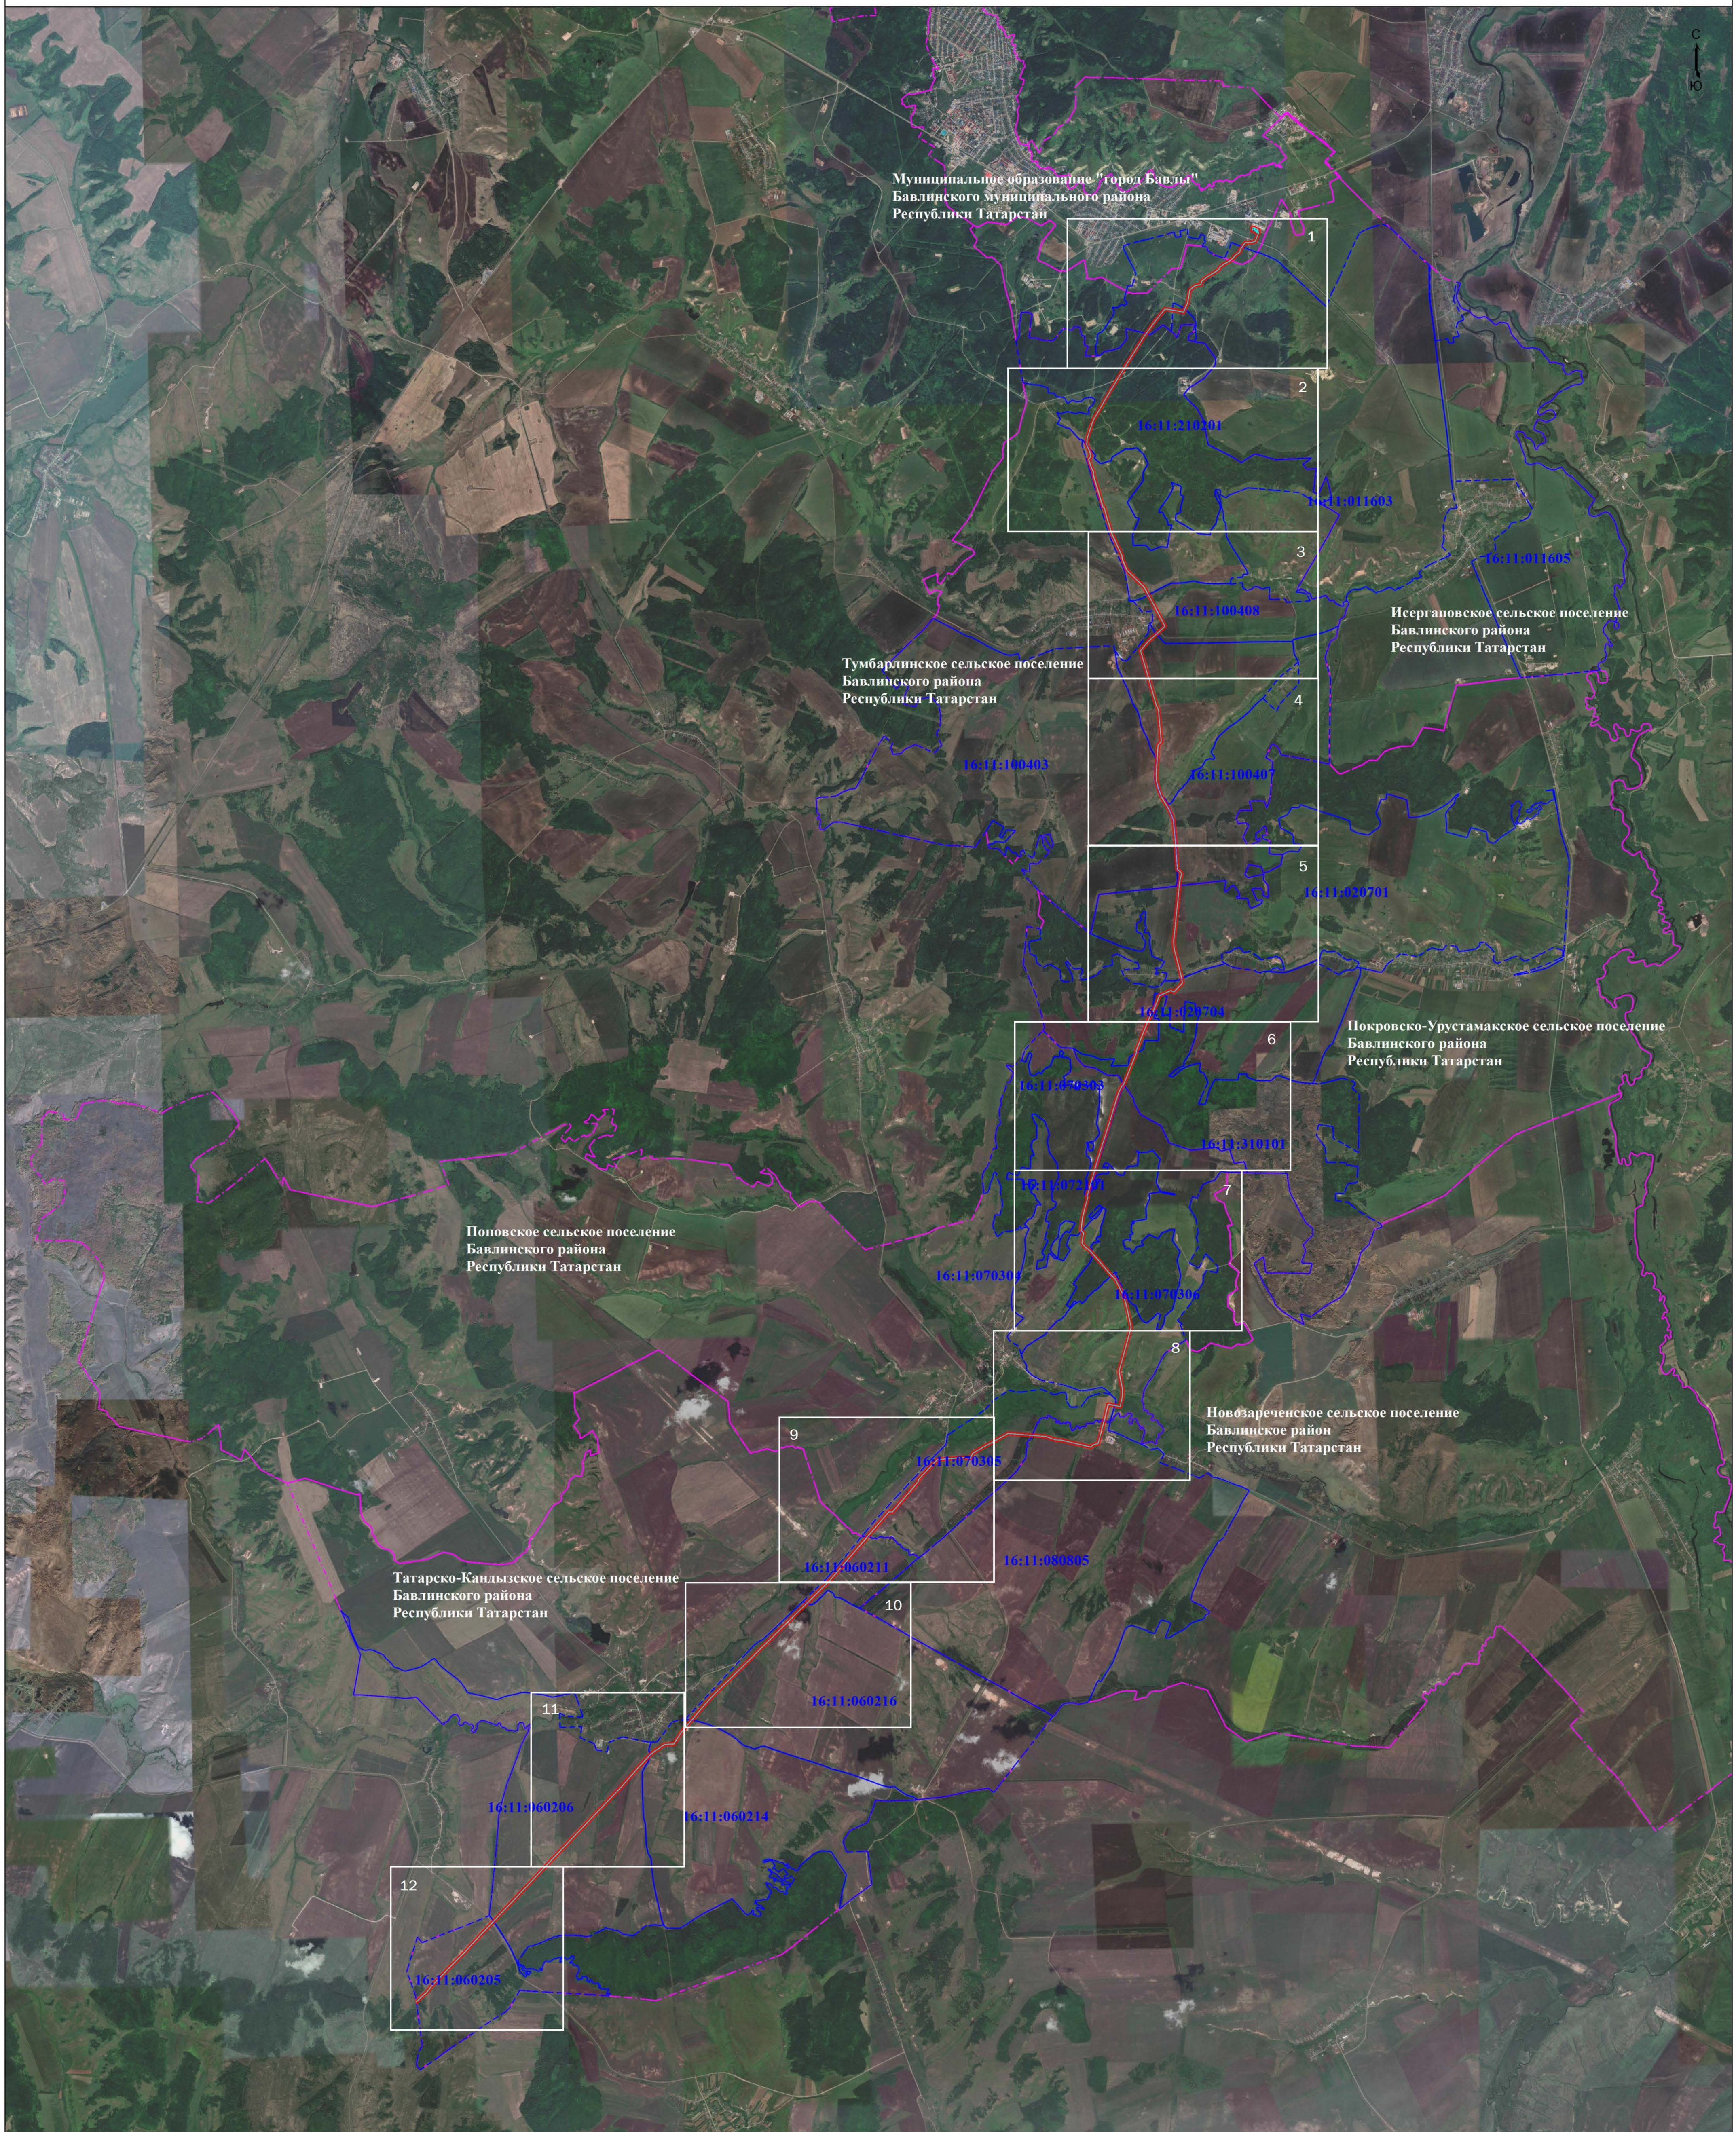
С
Ю

Муниципальное образование "город Бавлы"
Бавлинского муниципального района
Республики Татарстан

1

2

16:11:210201

16:11:011603

3

16:11:011605

16:11:100408

Исергаповское сельское поселение
Бавлинского района
Республики Татарстан

Тумбарлинское сельское поселение
Бавлинского района
Республики Татарстан

4

16:11:100403

16:11:100407

5

16:11:020701

16:11:070704

Покровско-Урустамакское сельское поселение
Бавлинского района
Республики Татарстан

6

16:11:070603

16:11:310101

16:11:070307

7

Поповское сельское поселение
Бавлинского района
Республики Татарстан

16:11:070304

16:11:070306

8

Новозареченское сельское поселение
Бавлинское район
Республики Татарстан

9

16:11:070305

16:11:060211

16:11:080505

Татарско-Кандызское сельское поселение
Бавлинского района
Республики Татарстан

10

16:11:060216

11

16:11:060206

16:11:060214

12

16:11:060205